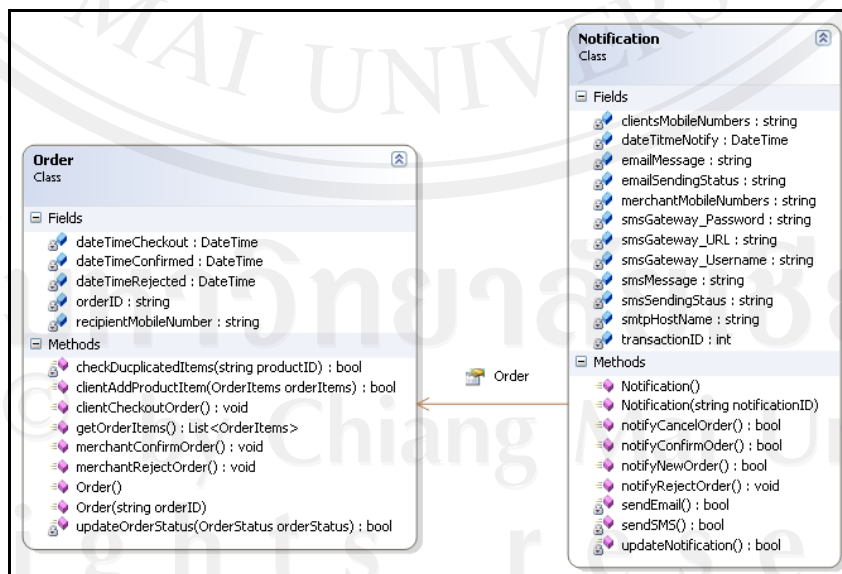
Order
Class

Fields
dateTimeCheckout : DateTime
dateTimeConfirmed : DateTime
dateTimeRejected : DateTime
orderID : string
recipientMobileNumber : string

Methods
checkDucplicatedItems(string productID) : bool
clientAddProductItem(OrderItems orderItems) : bool
clientCheckoutOrder() : void
getOrderItems() : List<OrderItems>
merchantConfirmOrder() : void
merchantRejectOrder() : void
Order()
Order(string orderID)
updateOrderStatus(OrderStatus orderStatus) : bool

Order

Notification
Class

Fields
clientsMobileNumbers : string
dateTitmeNotify : DateTime
emailMessage : string
emailSendingStatus : string
merchantMobileNumbers : string
smsGateway_Password : string
smsGateway_URL : string
smsGateway_Username : string
smsMessage : string
smsSendingStaus : string
smtpHostName : string
transactionID : int

Methods
Notification()
Notification(string notificationID)
notifyCancelOrder() : bool
notifyConfirmOder() : bool
notifyNewOrder() : bool
notifyRejectOrder() : void
sendEmail() : bool
sendSMS() : bool
updateNotification() : bool